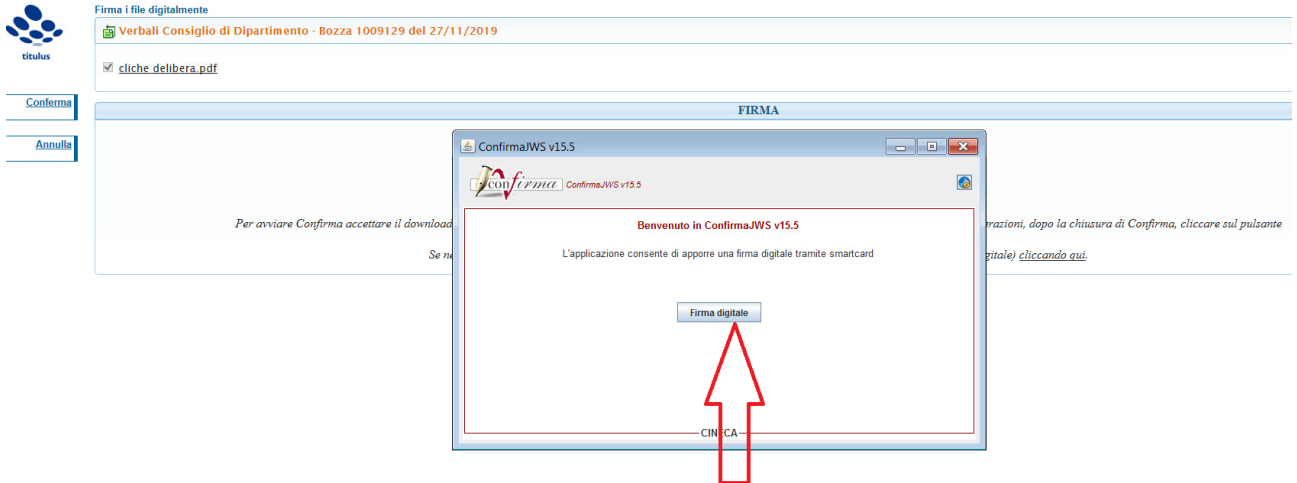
titulus

Firma i file digitalmente

Verbali Consiglio di Dipartimento - Bozza 1009129 del 27/11/2019

cliche delibera.pdf

Conferma

Annulla

FIRMA

Per avviare Confirma accettare il download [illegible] erazioni, dopo la chiusura di Confirma, cliccare sul pulsante

Se ne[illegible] gitale) cliccando qui.

ConfirmaJWS v15.5

confirma ConfirmaJWS v15.5

Benvenuto in ConfirmaJWS v15.5

L'applicazione consente di apporre una firma digitale tramite smartcard

Firma digitale

CINECA